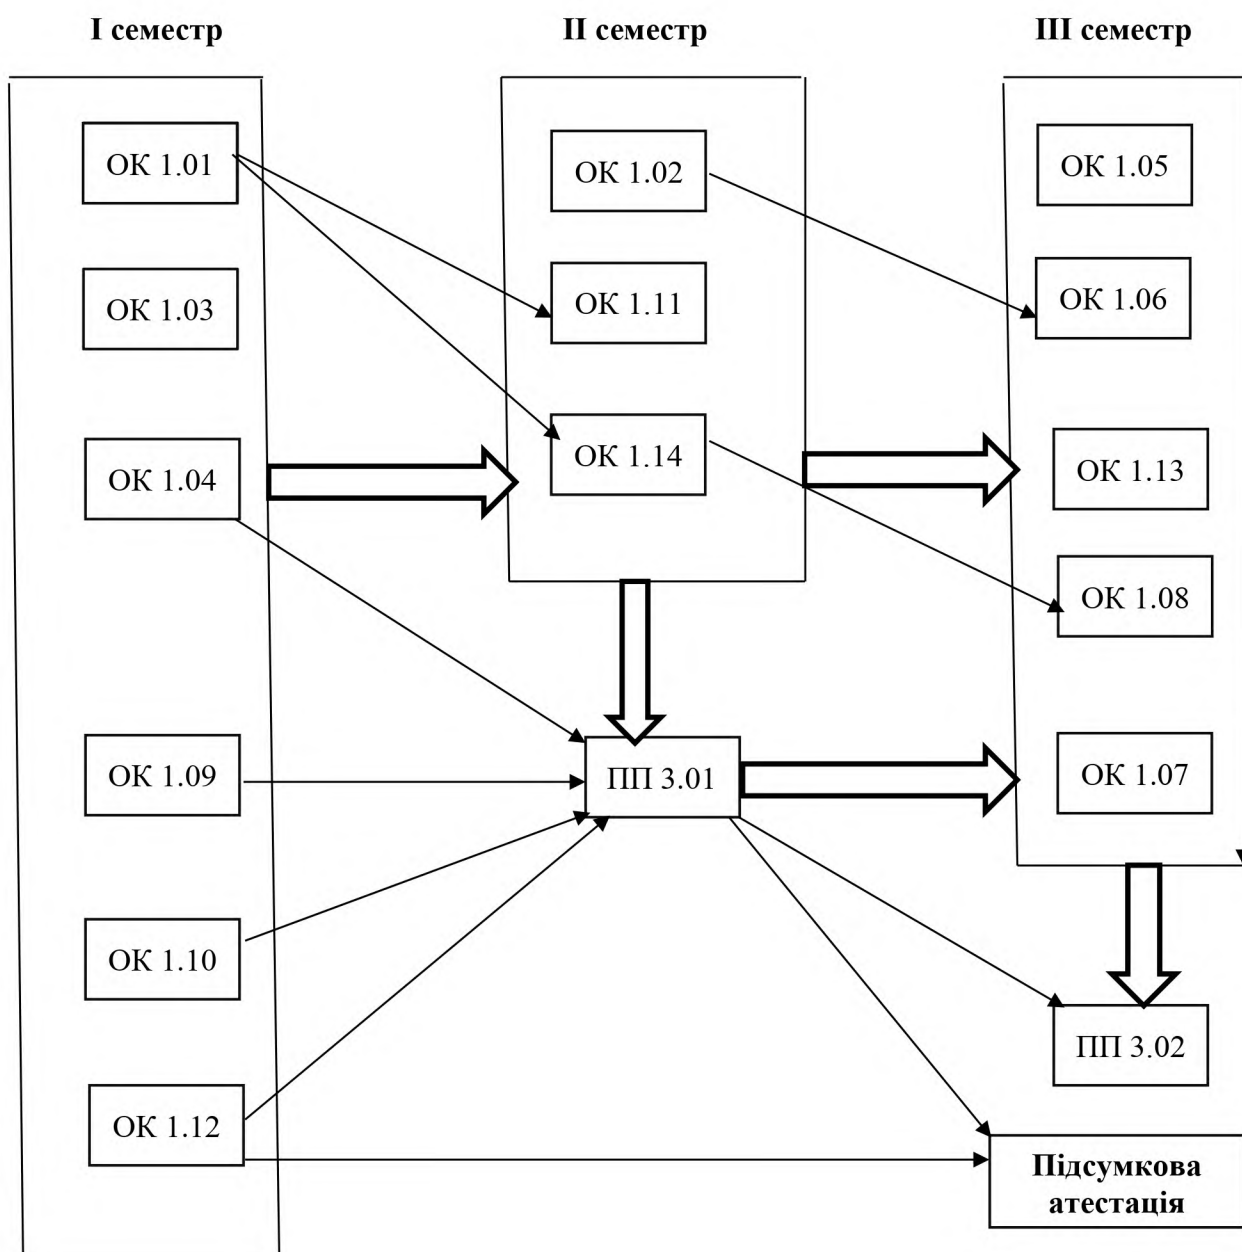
I семестр

II семестр

III семестр

ОК 1.01

ОК 1.03

ОК 1.04

ОК 1.09

ОК 1.10

ОК 1.12

ОК 1.02

ОК 1.11

ОК 1.14

ПП 3.01

ОК 1.05

ОК 1.06

ОК 1.13

ОК 1.08

ОК 1.07

ПП 3.02

Підсумкова атестація